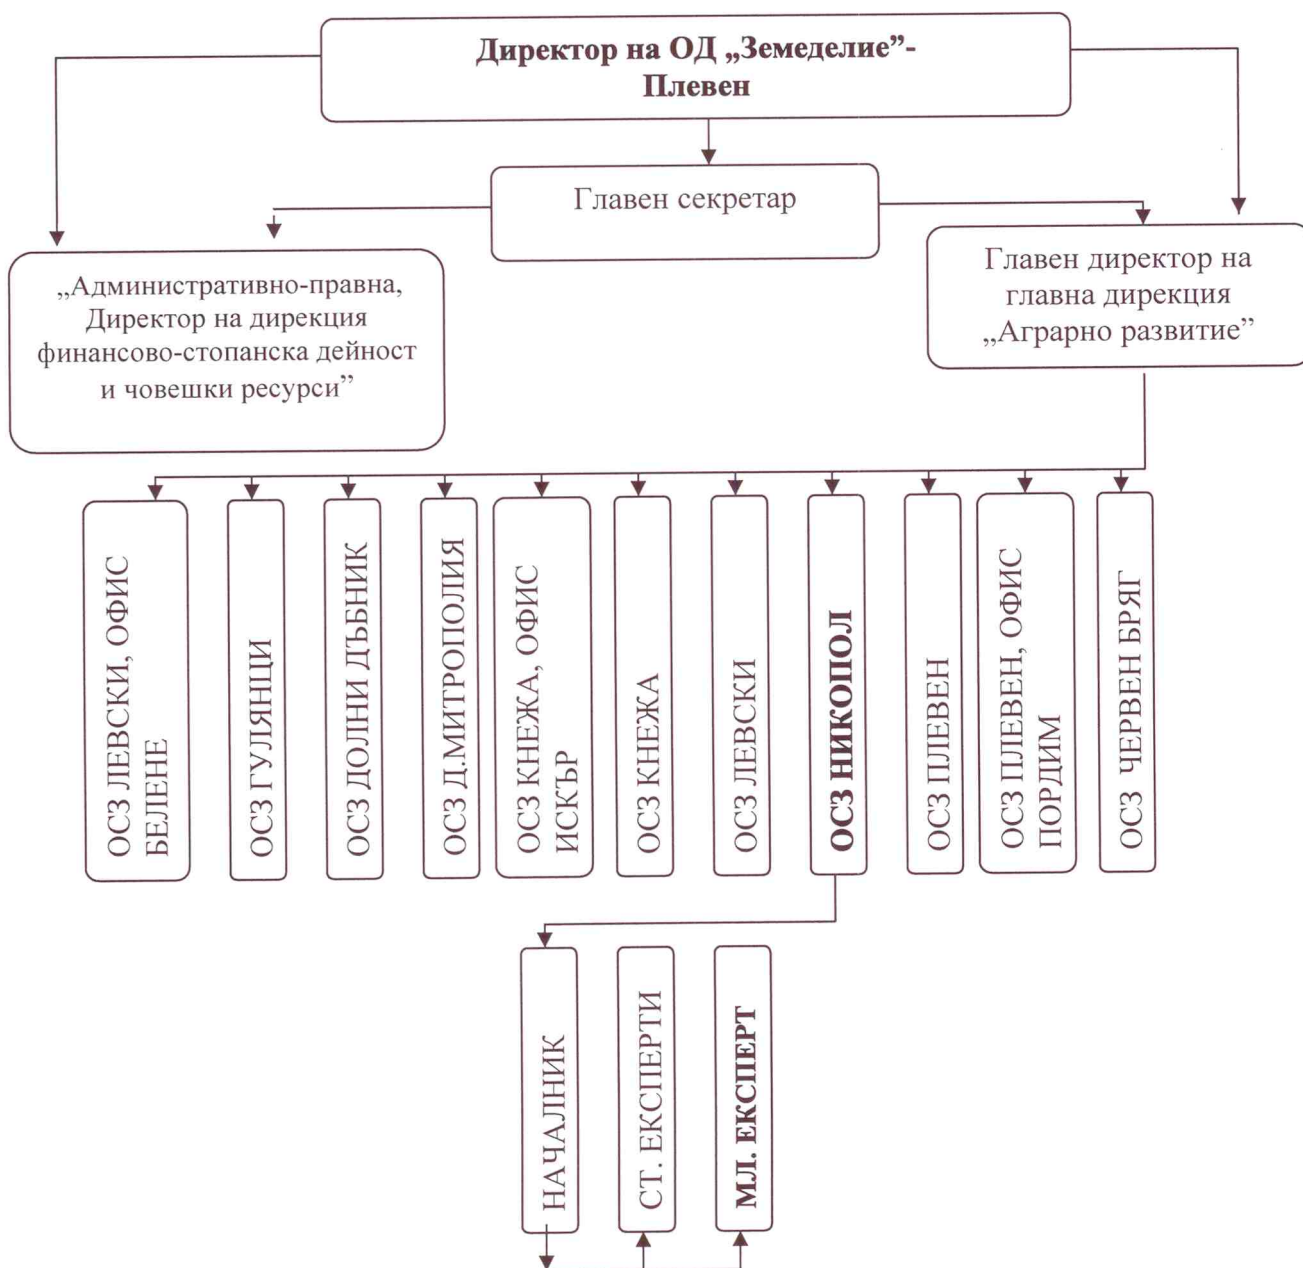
Директор на ОД „Земеделие”-Плевен

Главен секретар

„Административно-правна, Директор на дирекция финансово-стопанска дейност и човешки ресурси”

Главен директор на главна дирекция „Аграрно развитие”

ОСЗ ЛЕВСКИ, ОФИС БЕЛЕНЕ

ОСЗ ГУЛЯНЦИ

ОСЗ ДОЛНИ ДЪБНИК

ОСЗ Д.МИТРОПОЛИЯ

ОСЗ КНЕЖА, ОФИС ИСКЪР

ОСЗ КНЕЖА

ОСЗ ЛЕВСКИ

ОСЗ НИКОПОЛ

ОСЗ ПЛЕВЕН

ОСЗ ПЛЕВЕН, ОФИС ПОРДИМ

ОСЗ ЧЕРВЕН БРЯГ

НАЧАЛНИК

СТ. ЕКСПЕРТИ

МЛ. ЕКСПЕРТ